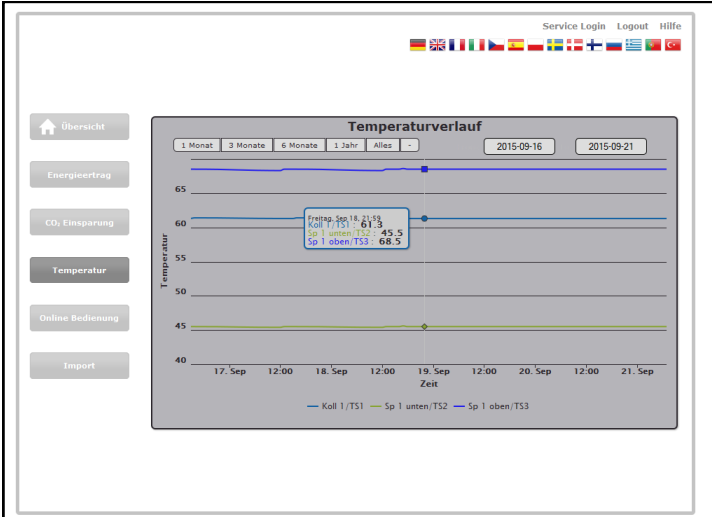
Service Login Logout Hilfe

Übersicht

Energieertrag

$CO_2$ Einsparung

Temperatur

Online Bedienung

Import

Temperaturverlauf

1 Monat 3 Monate 6 Monate 1 Jahr Alles -

2015-09-16

2015-09-21

Temperatur

65

60

55

50

45

40

Freitag, Sep 18, 21:59
Koll 1/TS1 : 61.3
Sp 1 unten/TS2 : 45.5
Sp 1 oben/TS3 : 68.5

17. Sep 12:00 18. Sep 12:00 19. Sep 12:00 20. Sep 12:00 21. Sep

Zeit

Koll 1/TS1 Sp 1 unten/TS2 Sp 1 oben/TS3